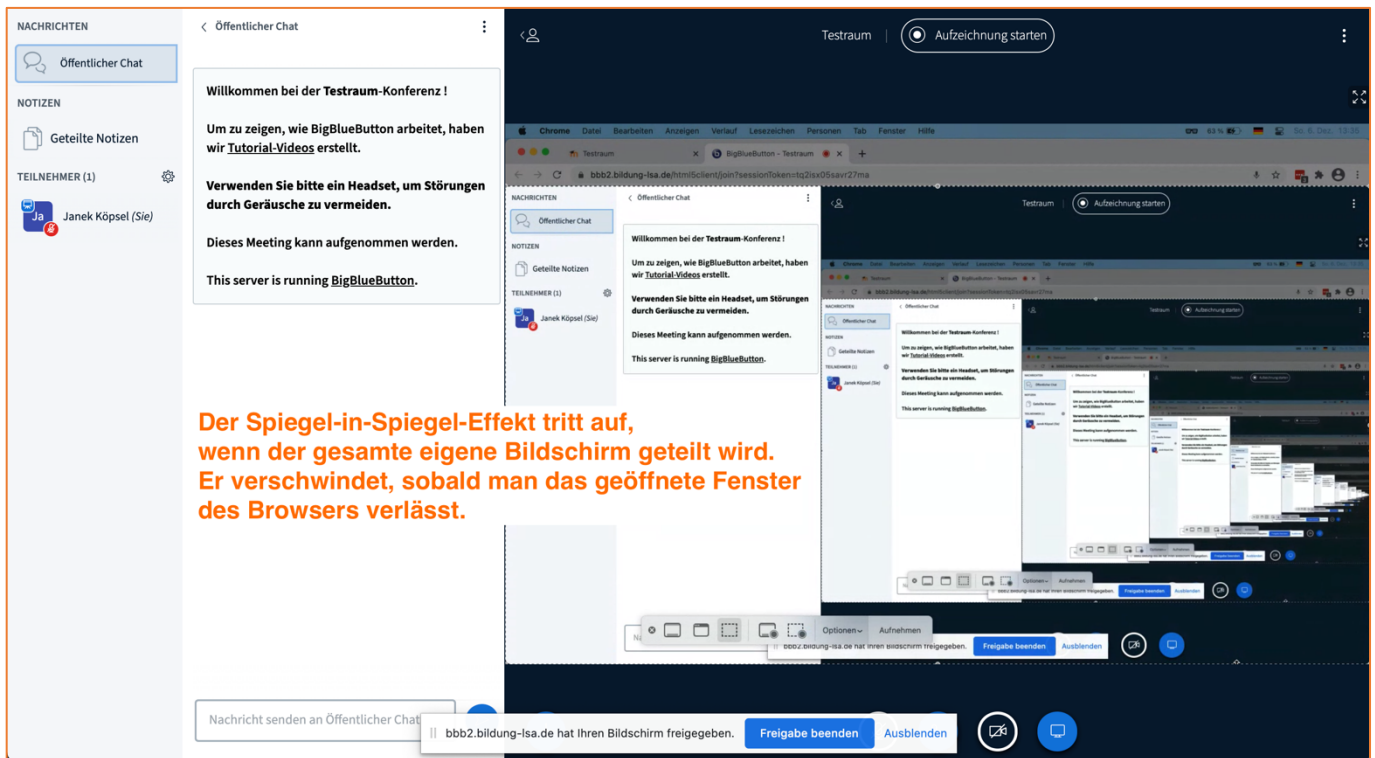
NACHRICHTEN

Öffentlicher Chat

NOTIZEN

Geteilte Notizen

TEILNEHMER (1)

Ja Janek Köpsel *(Sie)*

‹ Öffentlicher Chat

**Willkommen bei der Testraum-Konferenz !**

**Um zu zeigen, wie BigBlueButton arbeitet, haben wir Tutorial-Videos erstellt.**

**Verwenden Sie bitte ein Headset, um Störungen durch Geräusche zu vermeiden.**

**Dieses Meeting kann aufgenommen werden.**

**This server is running BigBlueButton.**

Testraum | Aufzeichnung starten

Chrome Datei Bearbeiten Anzeigen Verlauf Lesezeichen Personen Tab Fenster Hilfe

Testraum

BigBlueButton - Testraum

bbb2.bildung-lsa.de/html5client/join?sessionToken=tq2isx05savr27ma

NACHRICHTEN

Öffentlicher Chat

NOTIZEN

Geteilte Notizen

TEILNEHMER (1)

Janek Köpsel (Sie)

‹ Öffentlicher Chat

Willkommen bei der Testraum-Konferenz !

Um zu zeigen, wie BigBlueButton arbeitet, haben wir Tutorial-Videos erstellt.

Verwenden Sie bitte ein Headset, um Störungen durch Geräusche zu vermeiden.

Dieses Meeting kann aufgenommen werden.

This server is running BigBlueButton.

Testraum Aufzeichnung starten

Der Spiegel-in-Spiegel-Effekt tritt auf, wenn der gesamte eigene Bildschirm geteilt wird. Er verschwindet, sobald man das geöffnete Fenster des Browsers verlässt.

Optionen Aufnehmen

bbb2.bildung-lsa.de hat Ihren Bildschirm freigegeben. Freigabe beenden Ausblenden

Nachricht senden an Öffentlicher Chat

bbb2.bildung-lsa.de hat Ihren Bildschirm freigegeben. Freigabe beenden Ausblenden